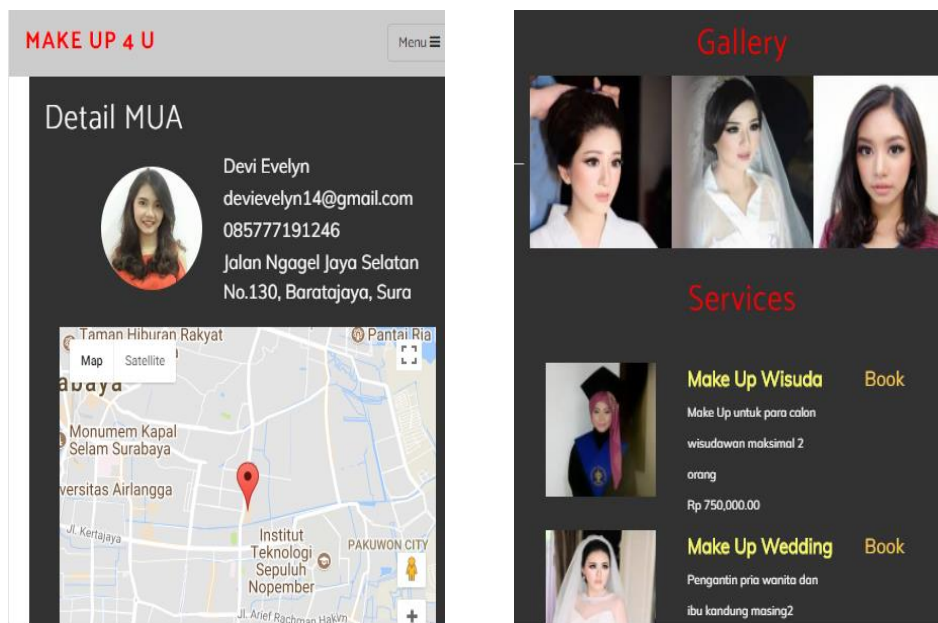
MAKE UP 4 U

Menu ☰

Detail MUA

Devi Evelyn
devievelyn14@gmail.com
085777191246
Jalan Ngagel Jaya Selatan No.130, Baratajaya, Sura

Map Satellite

Taman Hiburan Rakyat
Pantai Ria
abaya
Monumem Kapal Selam Surabaya
versitas Airlangga
Jl. Kertajaya
Institut Teknologi Sepuluh Nopember
PAKUWON CITY
Jl. Arief Rachman Hakim

Gallery

Services

Make Up Wisuda
Book
Make Up untuk para calon wisudawan maksimal 2 orang
Rp 750,000.00

Make Up Wedding
Book
Pengantin pria wanita dan ibu kandung masing2